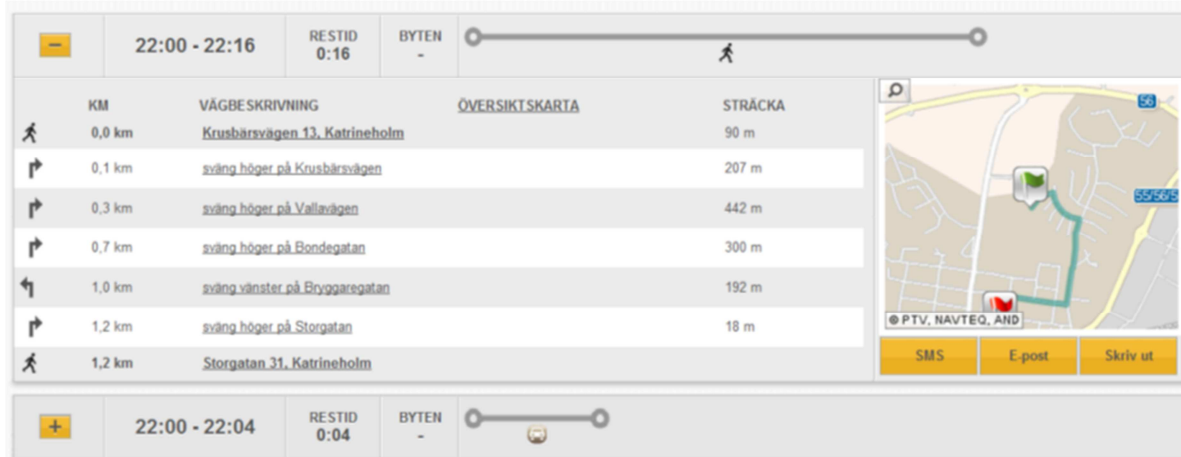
–

22:00 - 22:16

RESTID
0:16

BYTEN
-

| KM | VÄGBESKRIVNING | ÖVERSIKTSKARTA | STRÄCKA |
|---|---|---|---|
| 0,0 km | Krusbärsvägen 13, Katrineholm | | 90 m |
| 0,1 km | sväng höger på Krusbärsvägen | | 207 m |
| 0,3 km | sväng höger på Vallavägen | | 442 m |
| 0,7 km | sväng höger på Bondegatan | | 300 m |
| 1,0 km | sväng vänster på Bryggaregatan | | 192 m |
| 1,2 km | sväng höger på Storgatan | | 18 m |
| 1,2 km | Storgatan 31, Katrineholm | | |

56

55/56/5

© PTV, NAVTEQ, AND

SMS

E-post

Skriv ut

+

22:00 - 22:04

RESTID
0:04

BYTEN
-